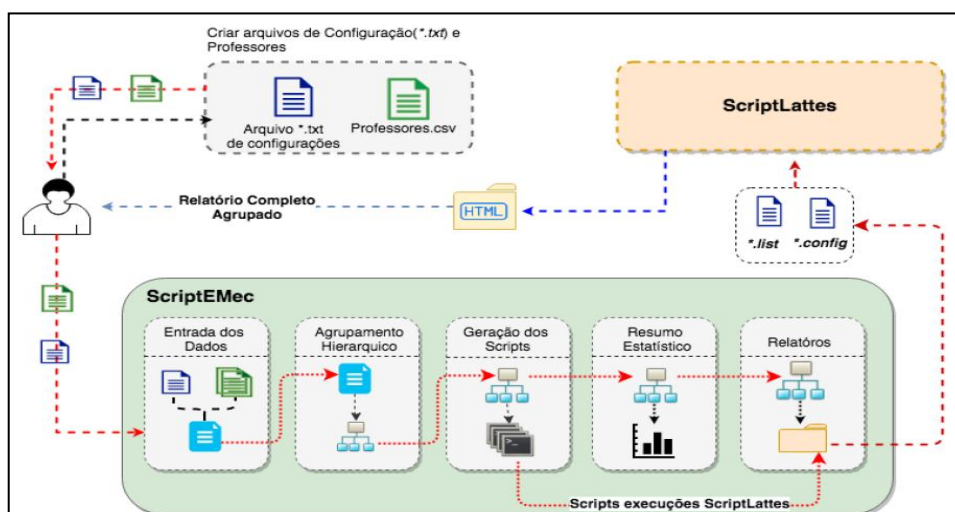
Criar arquivos de Configuração(*.txt) e Professores

Arquivo *.txt de configurações

Professores.csv

ScriptLattes

Relatório Completo Agrupado

HTML

*.list

*.config

ScriptEMec

Entrada dos Dados

Agrupamento Hierarquico

Geração dos Scripts

Resumo Estatístico

Relatóros

Scripts execuções ScriptLattes